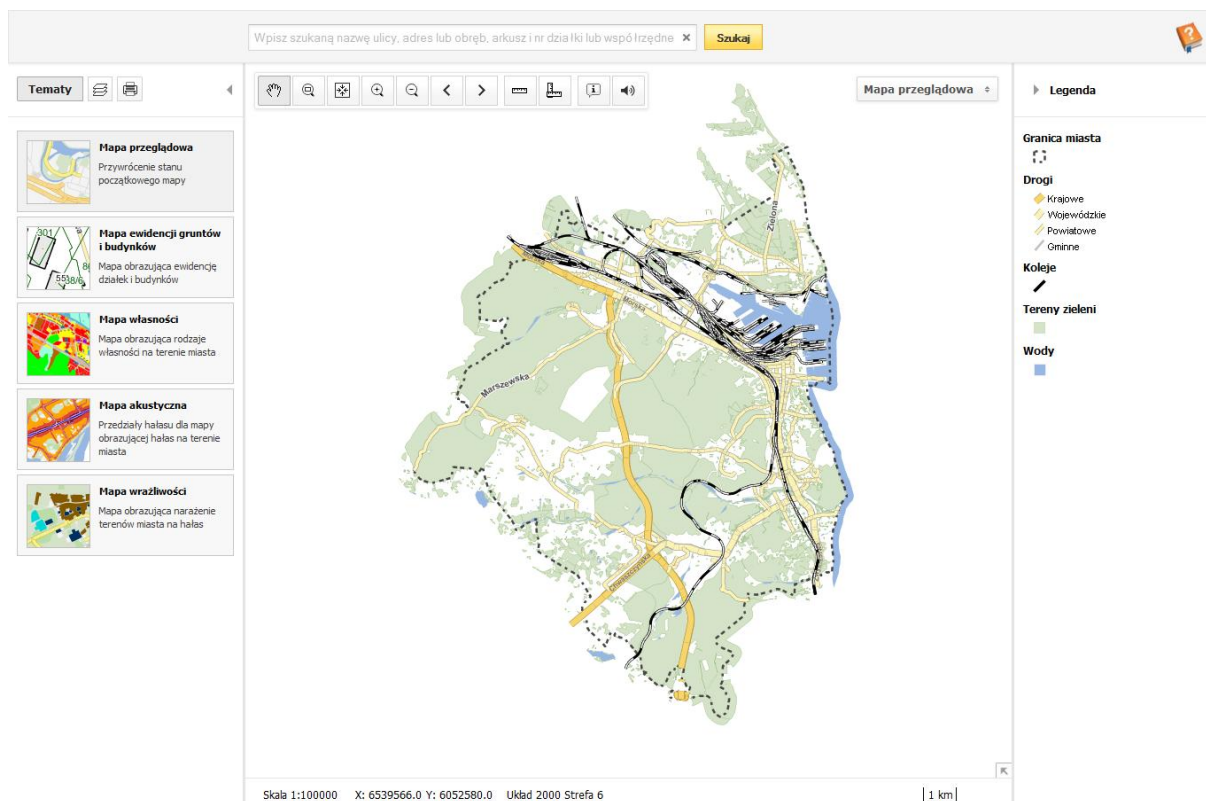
Wpisz szukaną nazwę ulicy, adres lub obręb, arkusz i nr działki lub współrzędne ✕ Szukaj

Tematy

Mapa przeglądowa
Przywrócenie stanu początkowego mapy

Mapa ewidencji gruntów i budynków
Mapa obrazująca ewidencję działek i budynków

Mapa własności
Mapa obrazująca rodzaje własności na terenie miasta

Mapa akustyczna
Przedziały hałasu dla mapy obrazującej hałas na terenie miasta

Mapa wrażliwości
Mapa obrazująca narażenie terenów miasta na hałas

Mapa przeglądowa

Zielona
Morska
Marszewska

Legenda

Granica miasta

Drogi
Krajowe
Wojewódzkie
Powiatowe
Gminne

Koleje

Tereny zieleni

Wody

Skala 1:100000 X: 6539566.0 Y: 6052580.0 Układ 2000 Strefa 6

1 km